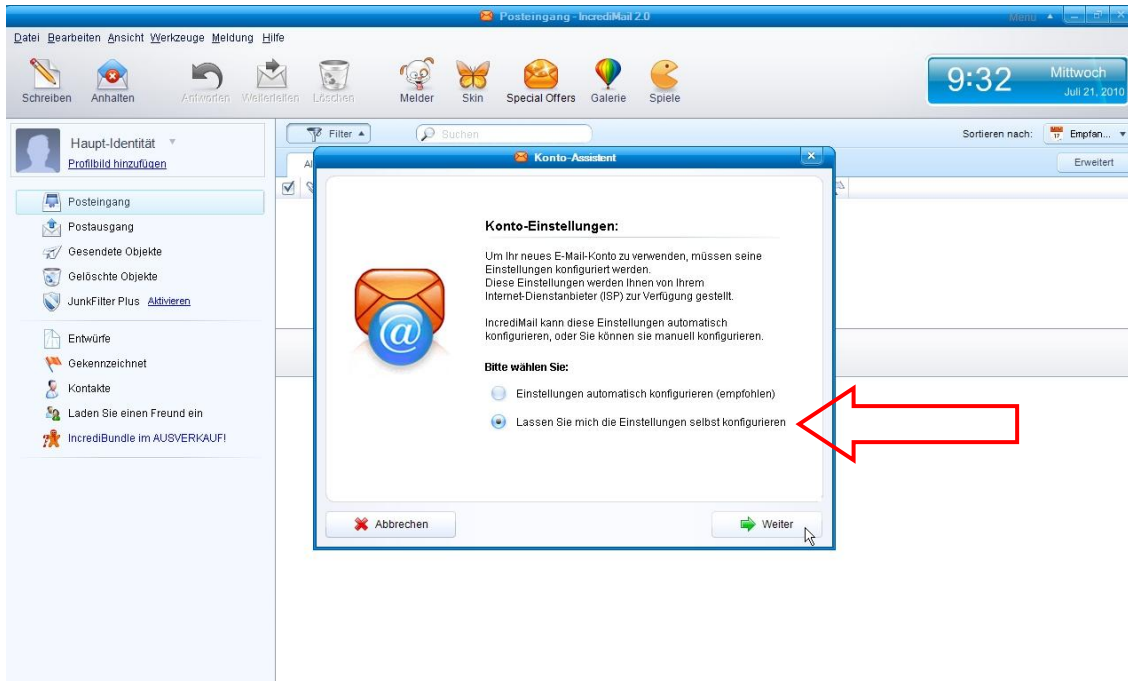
Posteingang - IncrediMail 2.0

Menu

Datei Bearbeiten Ansicht Werkzeuge Meldung Hilfe

Schreiben Anhalten Antworten Weiterleiten Löschen Melder Skin Special Offers Galerie Spiele

9:32 Mittwoch Juli 21, 2010

Haupt-Identität

Profilbild hinzufügen

Posteingang
Postausgang
Gesendete Objekte
Gelöschte Objekte
JunkFilter Plus Aktivieren
Entwürfe
Gekennzeichnet
Kontakte
Laden Sie einen Freund ein
IncrediBundle im AUSVERKAUF!

Filter

Suchen

Sortieren nach: Empfan...

Erweitert

Al

Konto-Assistent

Konto-Einstellungen:

Um Ihr neues E-Mail-Konto zu verwenden, müssen seine Einstellungen konfiguriert werden.
Diese Einstellungen werden Ihnen von Ihrem Internet-Dienstanbieter (ISP) zur Verfügung gestellt.

IncrediMail kann diese Einstellungen automatisch konfigurieren, oder Sie können sie manuell konfigurieren.

Bitte wählen Sie:

Einstellungen automatisch konfigurieren (empfohlen)

Lassen Sie mich die Einstellungen selbst konfigurieren

Abbrechen

Weiter